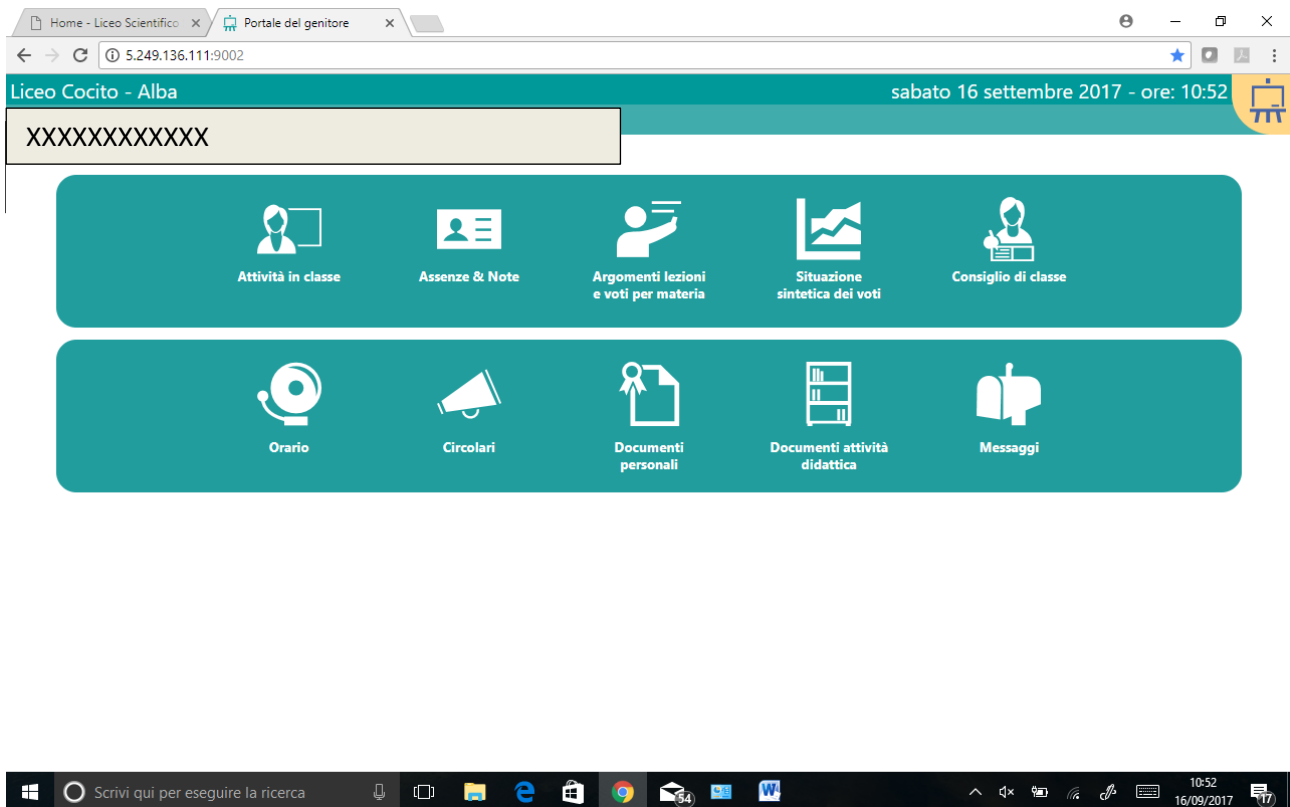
Home - Liceo Scientifico
Portale del genitore

5.249.136.111:9002

Liceo Cocito - Alba

sabato 16 settembre 2017 - ore: 10:52

XXXXXXXXXXXX

Attività in classe

Assenze & Note

Argomenti lezioni e voti per materia

Situazione sintetica dei voti

Consiglio di classe

Orario

Circolari

Documenti personali

Documenti attività didattica

Messaggi

Scrivi qui per eseguire la ricerca

54

10:52
16/09/2017

17